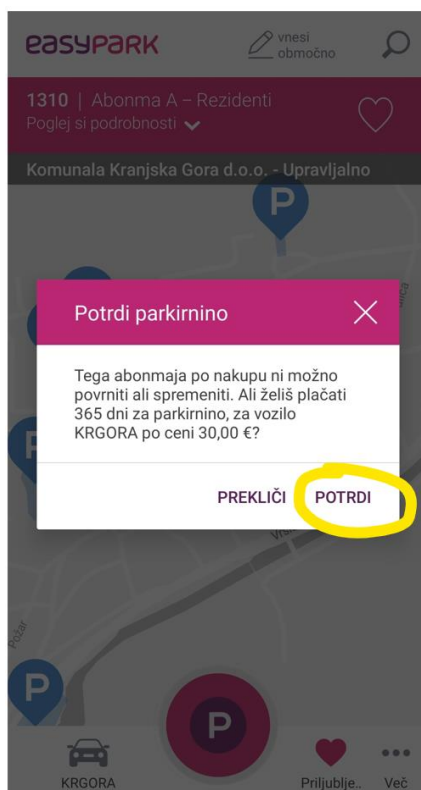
easypark

vnesi območno

1310 | Abonma A – Rezidenti
Poglej si podrobnosti

Komunala Kranjska Gora d.o.o. - Upravljalno

P

Potrdi parkirnino

Tega abonmaja po nakupu ni možno povrniti ali spremeniti. Ali želiš plačati 365 dni za parkirnino, za vozilo KRGORA po ceni 30,00 €?

PREKLIČI POTRDI

Požar

P

P

KRGORA

Priljublje..

Več